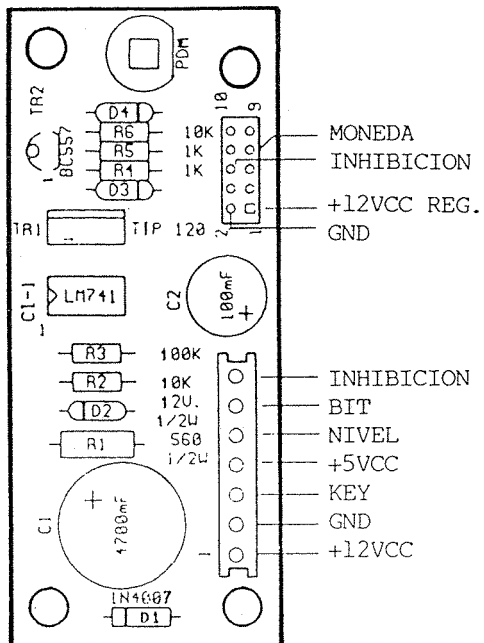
PDM
TR2
BC557
D4
R6 10K
R5 1K
R4 1K
D3
10
9
2
1
MONEDA
INHIBICION
+12VCC REG.
GND
TR1
TIP 120
C1-1
LM741
C2
100mF
+
R3 100K
R2 10K
D2 12V. 1/2W
R1 560 1/2W
INHIBICION
BIT
NIVEL
+5VCC
KEY
GND
+12VCC
C1
+
4700mF
1N4007
D1